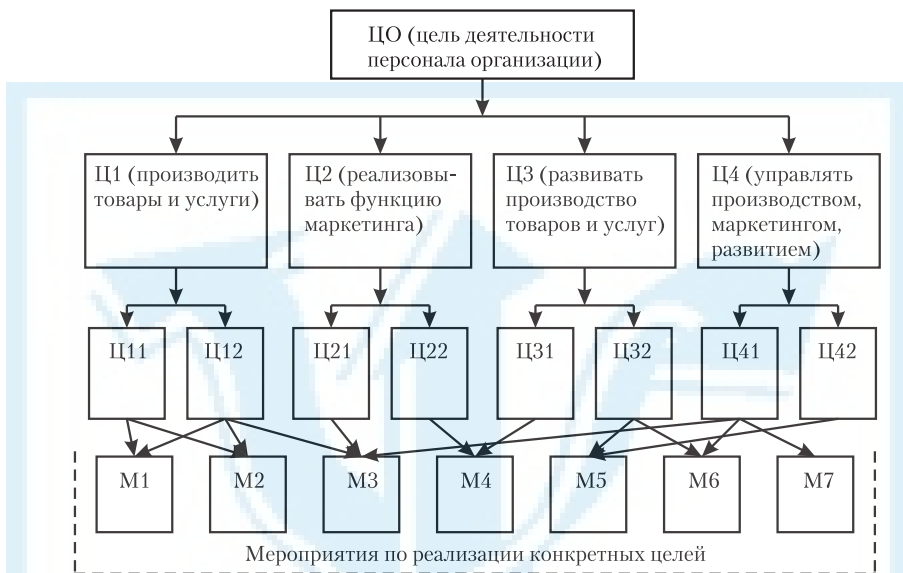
ЦО (цель деятельности персонала организации)

Ц1 (производить товары и услуги)

Ц2 (реализовывать функцию маркетинга)

Ц3 (развивать производство товаров и услуг)

Ц4 (управлять производством, маркетингом, развитием)

Ц11

Ц12

Ц21

Ц22

Ц31

Ц32

Ц41

Ц42

М1

М2

М3

М4

М5

М6

М7

Мероприятия по реализации конкретных целей